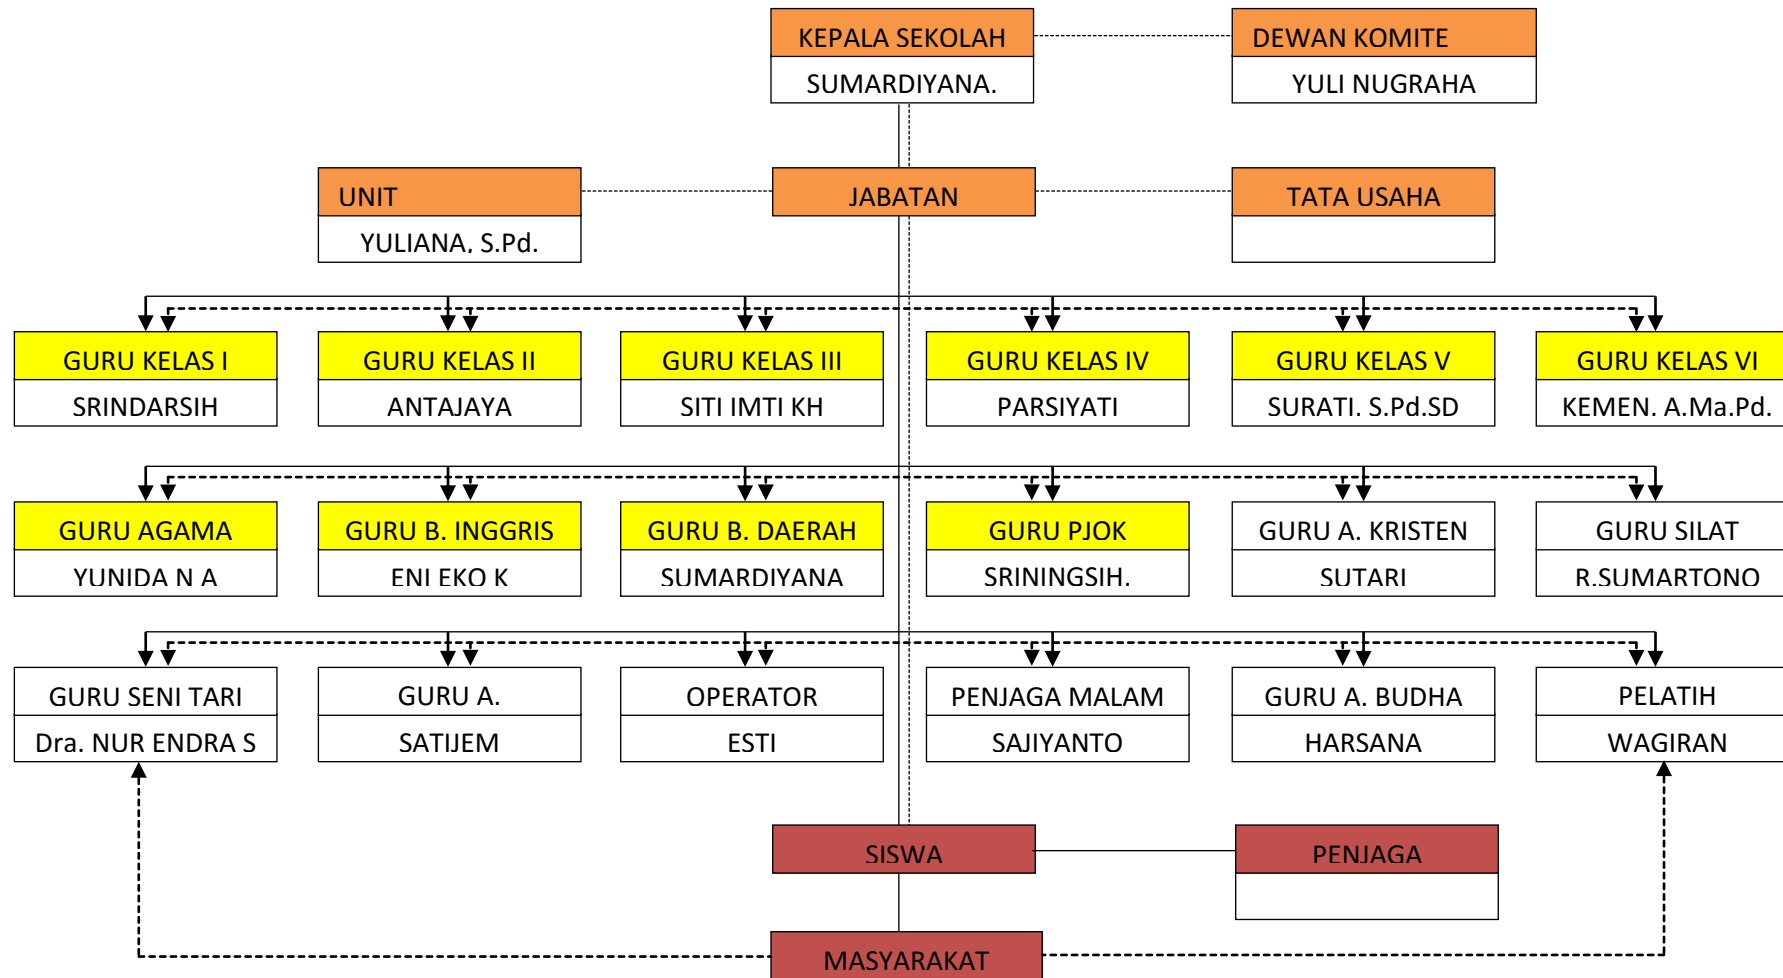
KEPALA SEKOLAH
SUMARDIYANA.

DEWAN KOMITE
YULI NUGRAHA

UNIT
YULIANA, S.Pd.

JABATAN

TATA USAHA

GURU KELAS I
SRINDARSIH

GURU KELAS II
ANTAJAYA

GURU KELAS III
SITI IMTI KH

GURU KELAS IV
PARSIYATI

GURU KELAS V
SURATI. S.Pd.SD

GURU KELAS VI
KEMEN. A.Ma.Pd.

GURU AGAMA
YUNIDA N A

GURU B. INGGRIS
ENI EKO K

GURU B. DAERAH
SUMARDIYANA

GURU PJOK
SRININGSIH.

GURU A. KRISTEN
SUTARI

GURU SILAT
R.SUMARTONO

GURU SENI TARI
Dra. NUR ENDRA S

GURU A.
SATIJEM

OPERATOR
ESTI

PENJAGA MALAM
SAJIYANTO

GURU A. BUDHA
HARSANA

PELATIH
WAGIRAN

SISWA

PENJAGA

MASYARAKAT